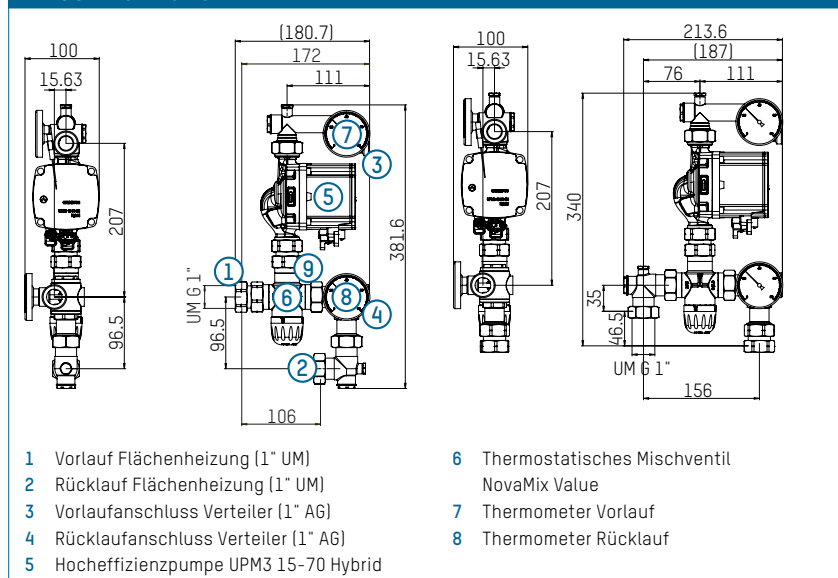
100
15.63
207
96.5

(180.7)
172
111
7
3
5
381.6
1
9
UM G 1"
6
8
4
96.5
2
106

100
15.63
207

213.6
(187)
76
111
340
35
46.5
UM G 1"
156

1 Vorlauf Flächenheizung (1" UM)
2 Rücklauf Flächenheizung (1" UM)
3 Vorlaufanschluss Verteiler (1" AG)
4 Rücklaufanschluss Verteiler (1" AG)
5 Hocheffizienzpumpe UPM3 15-70 Hybrid

6 Thermostatisches Mischventil NovaMix Value
7 Thermometer Vorlauf
8 Thermometer Rücklauf